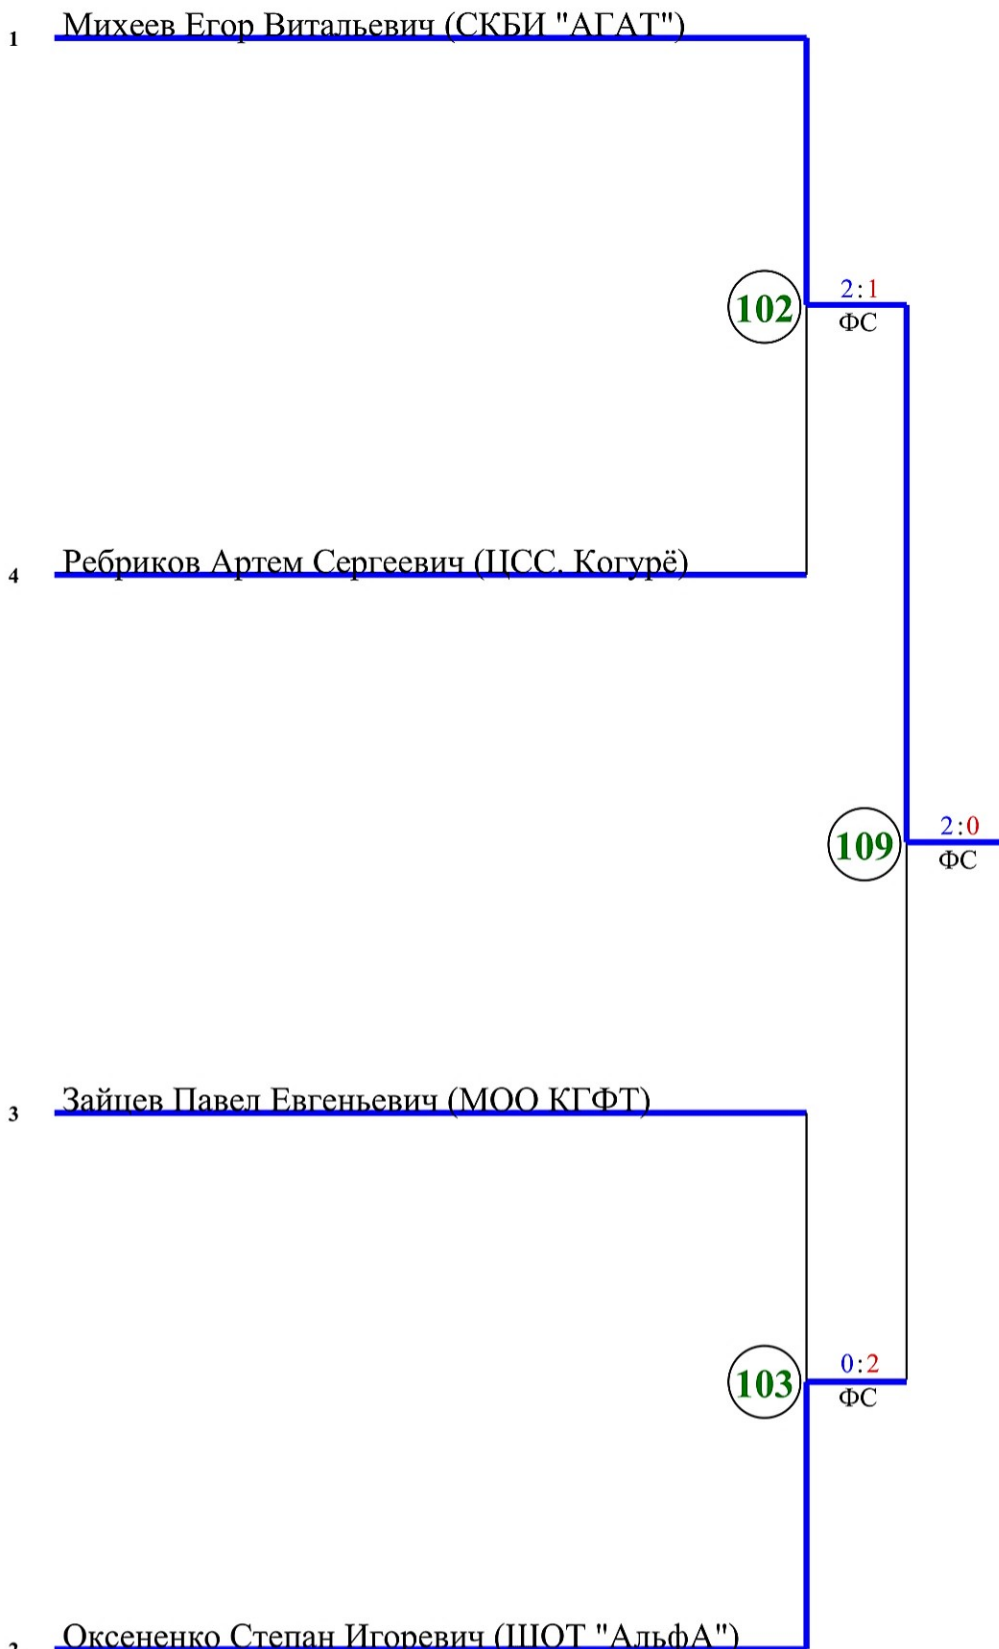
1 Михеев Егор Витальевич (СКБИ "АГАТ")

102

2:1
ФС

4 Ребриков Артем Сергеевич (ЦСС. Когурё)

109

2:0
ФС

3 Зайцев Павел Евгеньевич (МОО КГФТ)

103

0:2
ФС

2 Оксененко Степан Игоревич (ШОТ "АльфА")